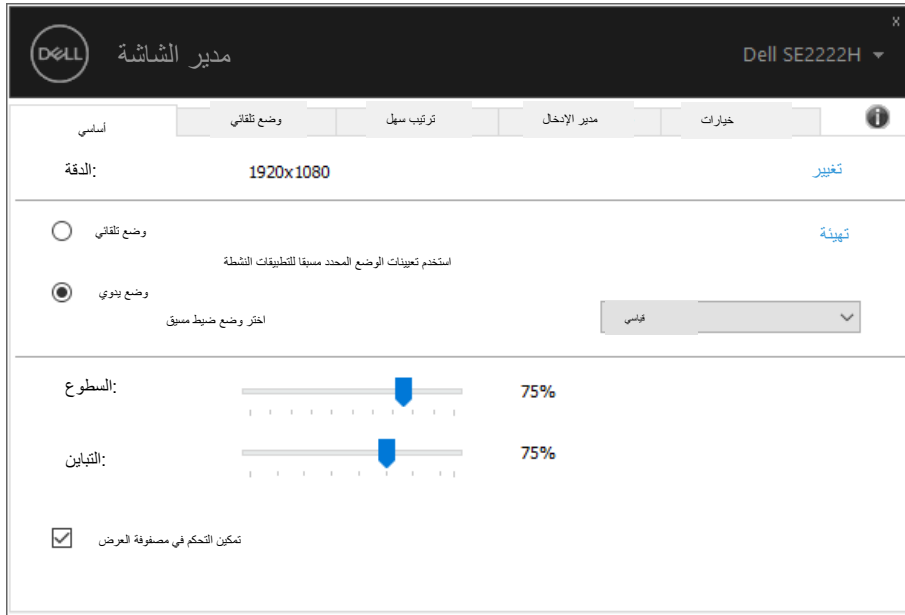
DELL
مدير الشاشة
Dell SE2222H
x

أساسي
وضع تلقائي
ترتيب سهل
مدير الإدخال
خيارات

الدقة:
1920x1080
تغيير

وضع تلقائي
تهيئة
استخدم تعيينات الوضع المحدد مسبقا للتطبيقات النشطة
وضع يدوي
اختر وضع ضبط مسبق
قياسي

السطوع:
75%

التباين:
75%

تمكين التحكم في مصفوفة العرض